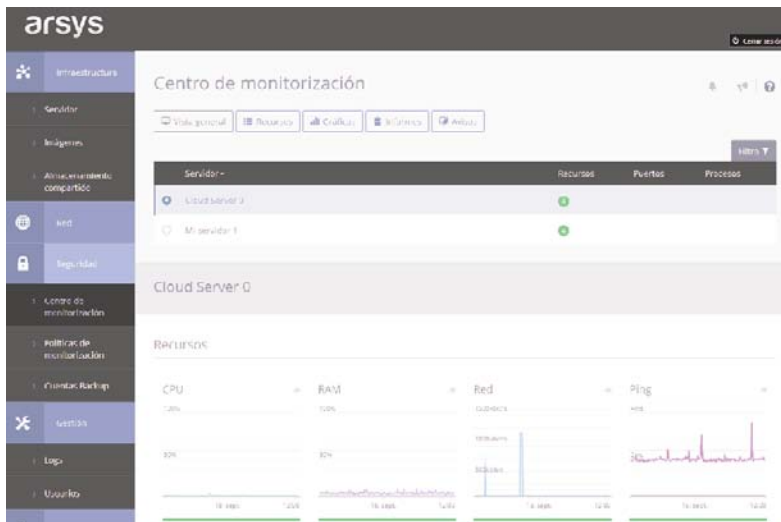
arsys

Cerrar sesión

Infraestructura

Servidor

Imágenes

Almacenamiento compartido

Red

Seguridad

Centro de monitorización

Políticas de monitorización

Cuentas Backup

Gestión

Logs

Usuarios

Centro de monitorización

Vista general | Recursos | Gráficas | Informes | Avisos

Filtro

| Servidor | Recursos | Puertos | Procesos |
|---|---|---|---|
| Cloud Server 0 | | | |
| Mi servidor 1 | | | |

Cloud Server 0

Recursos

CPU
100%
50%
16 sept. 12:00

RAM
100%
50%
16 sept. 12:00

Red
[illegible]
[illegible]
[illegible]
16 sept. 12:00

Ping
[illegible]
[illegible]
16 sept. 12:00